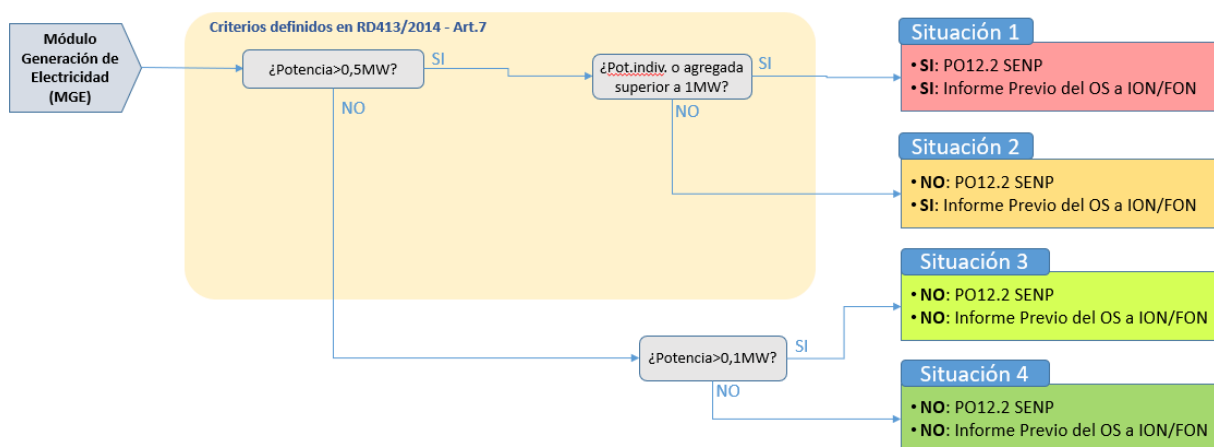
Módulo Generación de Electricidad (MGE)

Criterios definidos en RD413/2014 - Art.7

¿Potencia>0,5MW?

SI

NO

¿Pot.indiv. o agregada superior a 1MW?

SI

NO

¿Potencia>0,1MW?

SI

NO

Situación 1

• **SI**: PO12.2 SENP
• **SI**: Informe Previo del OS a ION/FON

Situación 2

• **NO**: PO12.2 SENP
• **SI**: Informe Previo del OS a ION/FON

Situación 3

• **NO**: PO12.2 SENP
• **NO**: Informe Previo del OS a ION/FON

Situación 4

• **NO**: PO12.2 SENP
• **NO**: Informe Previo del OS a ION/FON